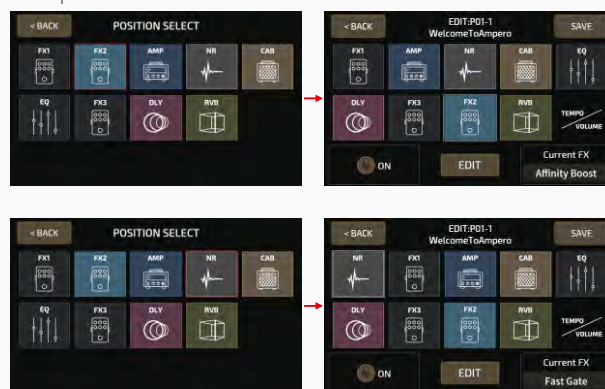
< BACK

POSITION SELECT

FX1
FX2
AMP
NR
CAB
EQ
FX3
DLY
RVB

< BACK

EDIT:P01-1
WelcomeToAmpero

SAVE

FX1
AMP
NR
CAB
EQ
DLY
FX3
FX2
RVB
TEMPO
VOLUME

ON

EDIT

Current FX
Affinity Boost

< BACK

POSITION SELECT

FX1
FX2
AMP
NR
CAB
EQ
FX3
DLY
RVB

< BACK

EDIT:P01-1
WelcomeToAmpero

SAVE

NR
FX1
AMP
CAB
EQ
DLY
FX3
FX2
RVB
TEMPO
VOLUME

ON

EDIT

Current FX
Fast Gate